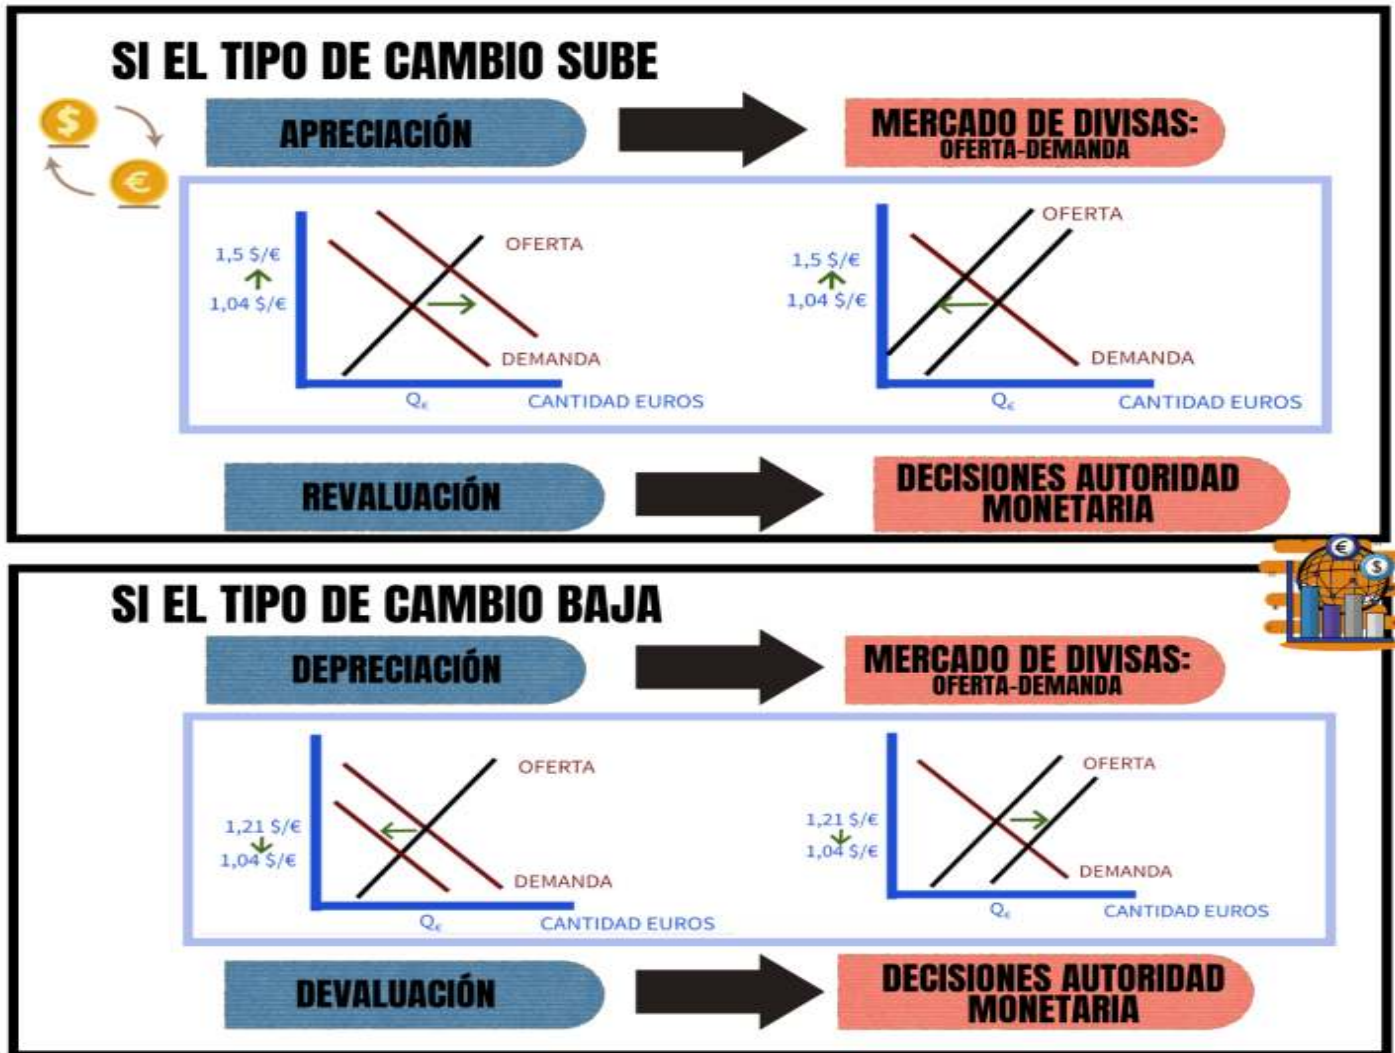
SI EL TIPO DE CAMBIO SUBE

APRECIACIÓN

MERCADO DE DIVISAS: OFERTA-DEMANDA

1,5 $/€
1,04 $/€
OFERTA
DEMANDA
$Q_€$
CANTIDAD EUROS

1,5 $/€
1,04 $/€
OFERTA
DEMANDA
$Q_€$
CANTIDAD EUROS

REVALUACIÓN

DECISIONES AUTORIDAD MONETARIA

SI EL TIPO DE CAMBIO BAJA

DEPRECIACIÓN

MERCADO DE DIVISAS: OFERTA-DEMANDA

1,21 $/€
1,04 $/€
OFERTA
DEMANDA
$Q_€$
CANTIDAD EUROS

1,21 $/€
1,04 $/€
OFERTA
DEMANDA
$Q_€$
CANTIDAD EUROS

DEVALUACIÓN

DECISIONES AUTORIDAD MONETARIA